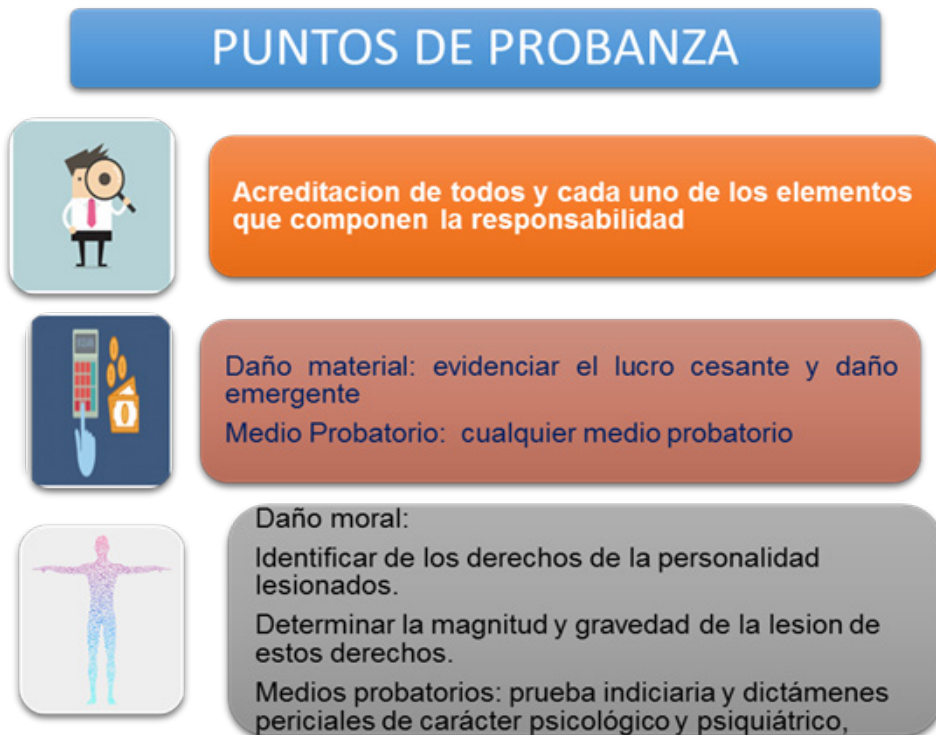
PUNTOS DE PROBANZA

Acreditacion de todos y cada uno de los elementos que componen la responsabilidad

Daño material: evidenciar el lucro cesante y daño emergente

Medio Probatorio: cualquier medio probatorio

Daño moral:

Identificar de los derechos de la personalidad lesionados.

Determinar la magnitud y gravedad de la lesion de estos derechos.

Medios probatorios: prueba indiciaria y dictámenes periciales de carácter psicológico y psiquiátrico,